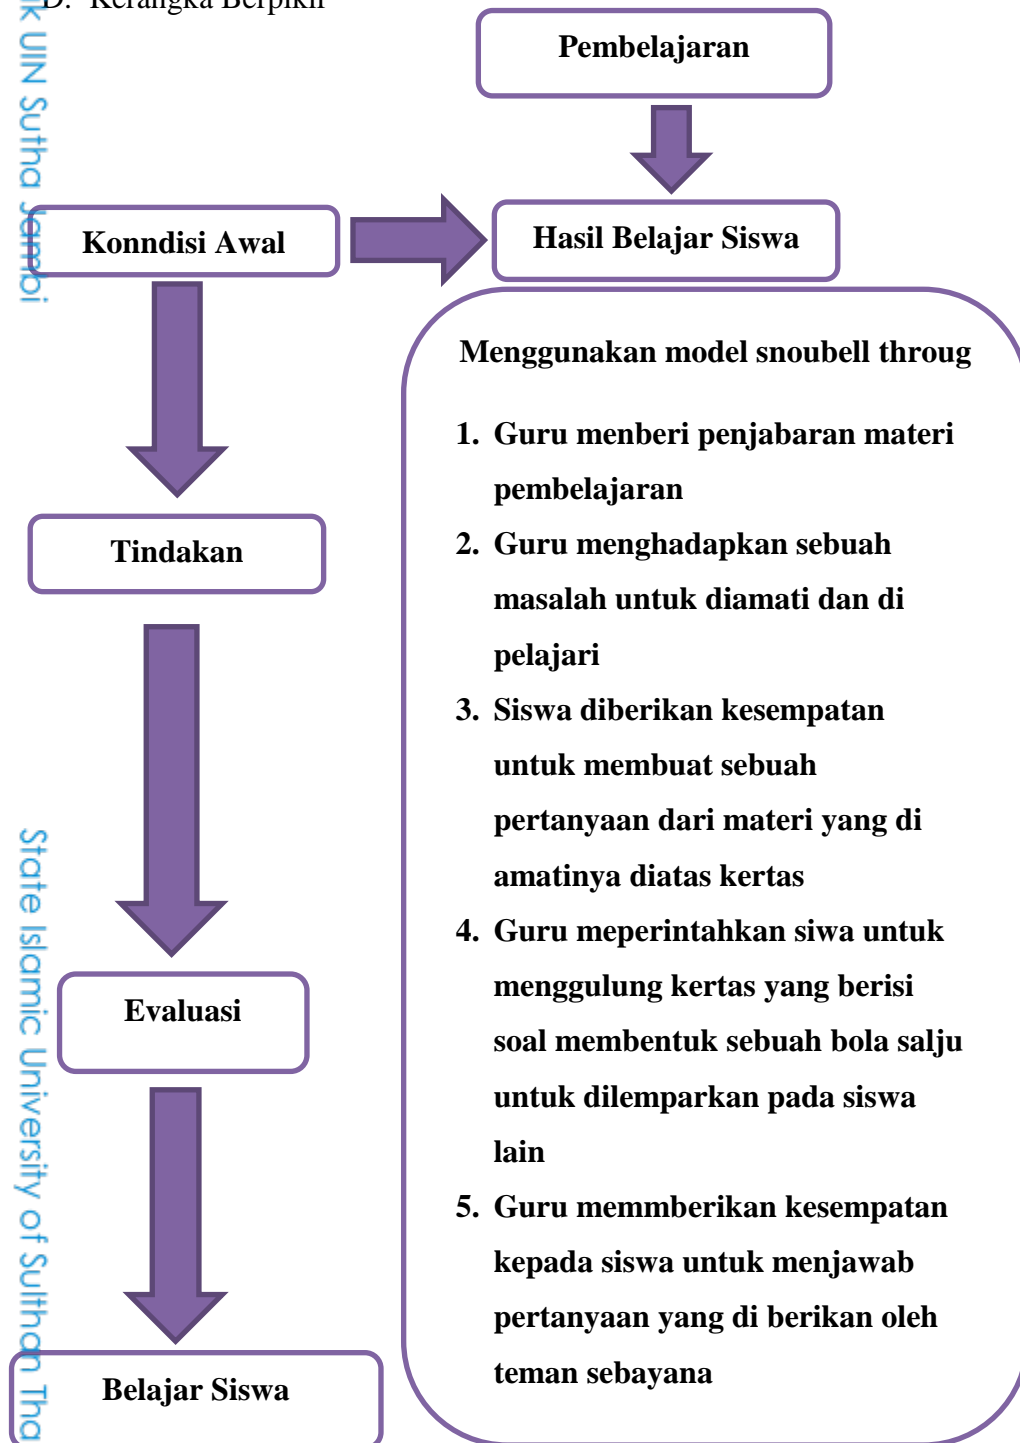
D. Kerangka Berpikir

k UIN Sutha Jambi

Pembelajaran

Konndisi Awal

Hasil Belajar Siswa

Menggunakan model snoubell throug

1. Guru menberi penjabaran materi pembelajaran
2. Guru menghadapkan sebuah masalah untuk diamati dan di pelajari
3. Siswa diberikan kesempatan untuk membuat sebuah pertanyaan dari materi yang di amatinya diatas kertas
4. Guru meperintahkan siwa untuk menggulung kertas yang berisi soal membentuk sebuah bola salju untuk dilemparkan pada siswa lain
5. Guru memmberikan kesempatan kepada siswa untuk menjawab pertanyaan yang di berikan oleh teman sebayana

Tindakan

Evaluasi

Belajar Siswa

State Islamic University of Sulthan Tha